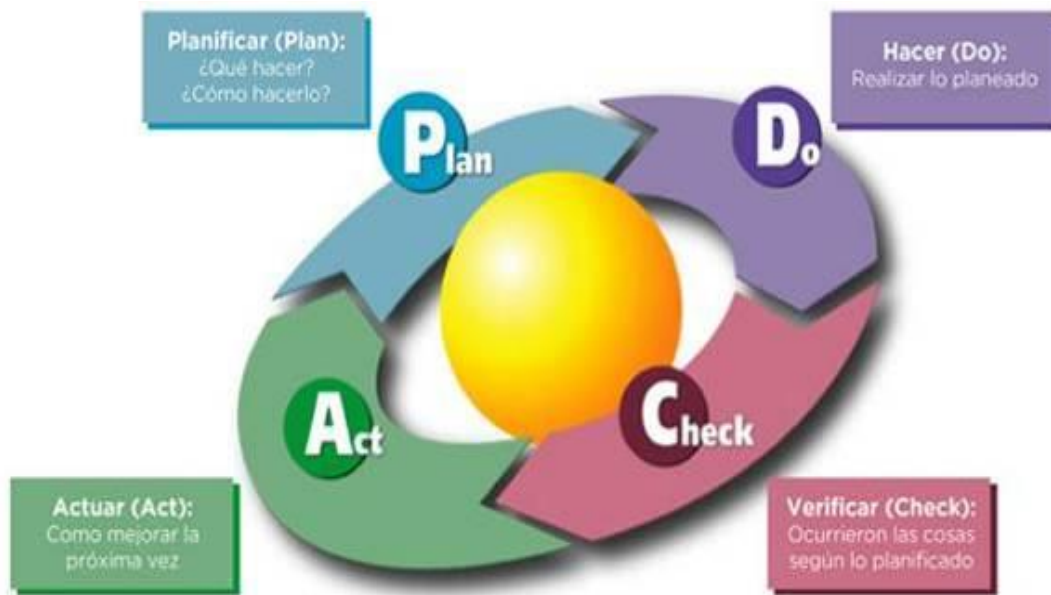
Planificar (Plan):
¿Qué hacer?
¿Cómo hacerlo?

Plan

Hacer (Do):
Realizar lo planeado

Do

Act

Check

Actuar (Act):
Como mejorar la próxima vez

Verificar (Check):
Ocurrieron las cosas según lo planificado